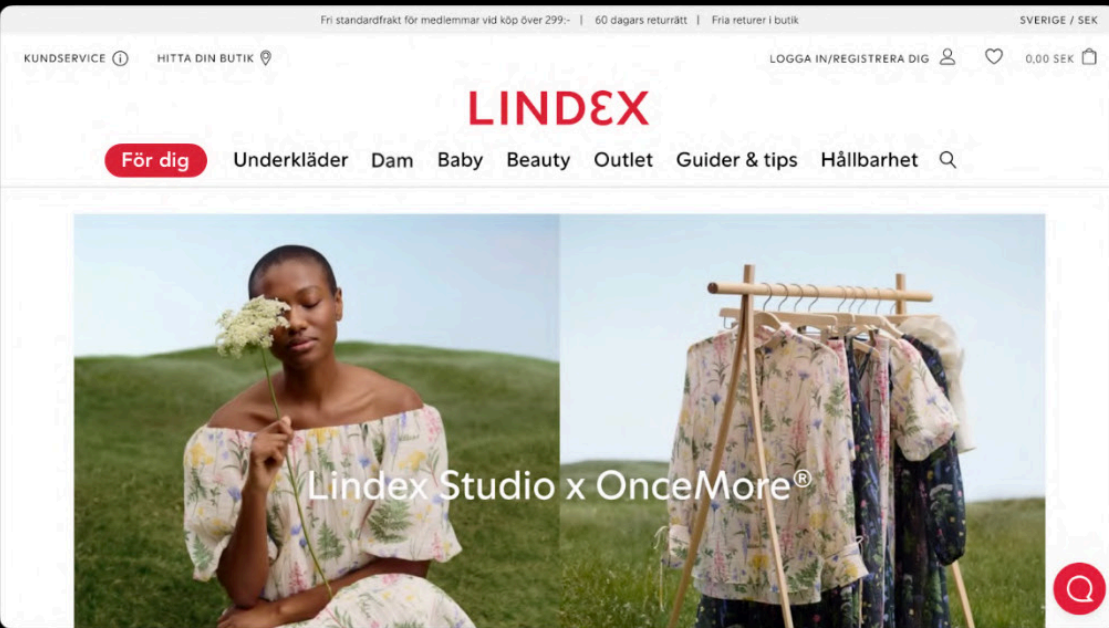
Fri standardfrakt för medlemmar vid köp över 299:- | 60 dagars returrätt | Fria returer i butik

SVERIGE / SEK

KUNDSERVICE

HITTA DIN BUTIK

LOGGA IN/REGISTRERA DIG

0,00 SEK

LINDEX

För dig

Underkläder

Dam

Baby

Beauty

Outlet

Guider & tips

Hållbarhet

Lindex Studio x OnceMore®